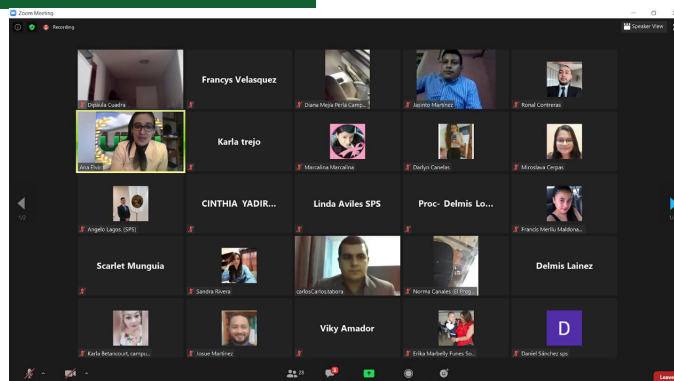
Zoom Meeting

Recording

Speaker View

Dipaula Cuadra

Francys Velasquez

Diana Mejía Perla Camp...

Jasinto Martinez

Ronal Contreras

Aria Elva

Karla trejo

Marcalina Marcalina

Darlyn Canales

Miroslava Cerpas

Angelo Lagos. (SPS)

CINTHIA YADIR...

Linda Aviles SPS

Proc- Delmis Lo...

Francis Merlin Maldona...

Scarlet Munguia

Sandra Rivera

carlosCarlos.tabora

Norma Canales (El Prog...

Delmis Lainez

Karla Betancourt, campu...

Josue Martinez

Viky Amador

Erika Maribelly Funes So...

D

Daniel Sánchez sps

1/2

1/2

28

Leave